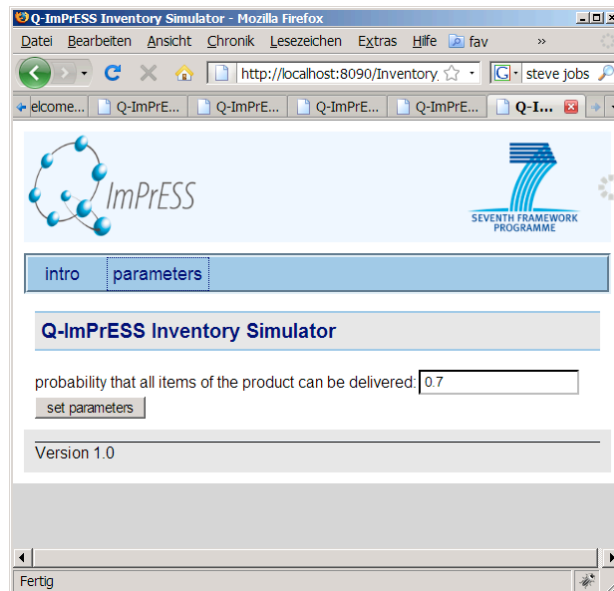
Q-ImPrESS Inventory Simulator - Mozilla Firefox

Datei Bearbeiten Ansicht Chronik Lesezeichen Extras Hilfe fav »

http://localhost:8090/Inventory

steve jobs

elcome... Q-ImPrE... Q-ImPrE... Q-ImPrE... Q-ImPrE... Q-I...

ImPrESS

SEVENTH FRAMEWORK PROGRAMME

intro parameters

Q-ImPrESS Inventory Simulator

probability that all items of the product can be delivered: 0.7

set parameters

Version 1.0

Fertig